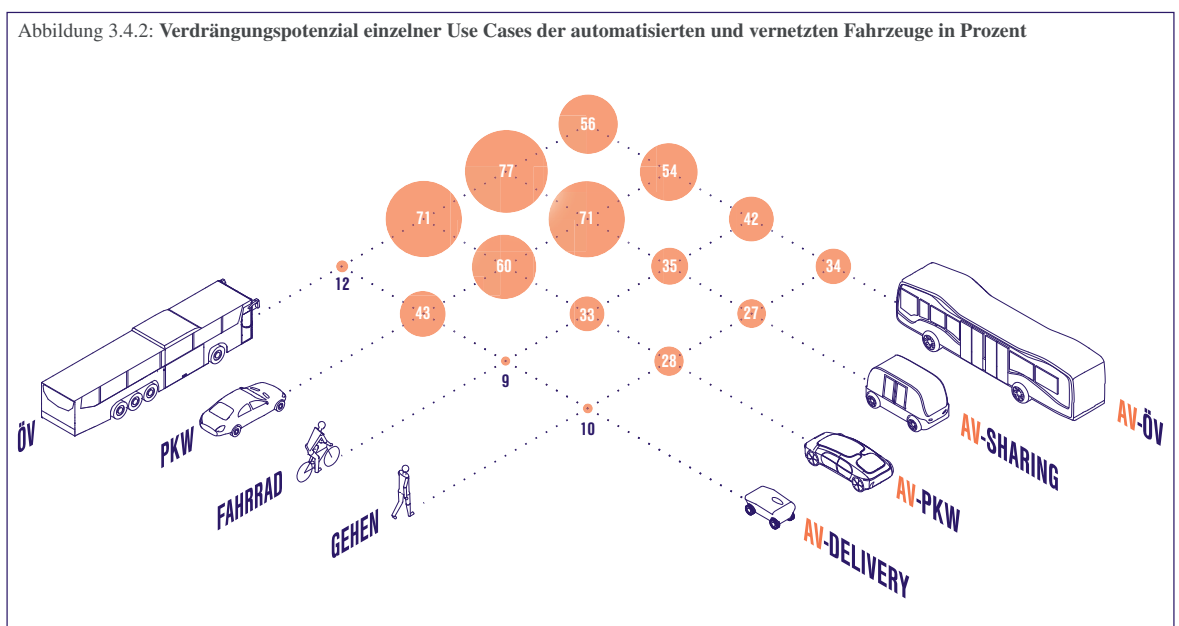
Abbildung 3.4.2: **Verdrängungspotenzial einzelner Use Cases der automatisierten und vernetzten Fahrzeuge in Prozent**

56
77
54
71
71
42
60
35
34
12
43
33
27
9
28
10

ÖV
PKW
FAHRRAD
GEHEN

AV-ÖV
AV-SHARING
AV-PKW
AV-DELIVERY